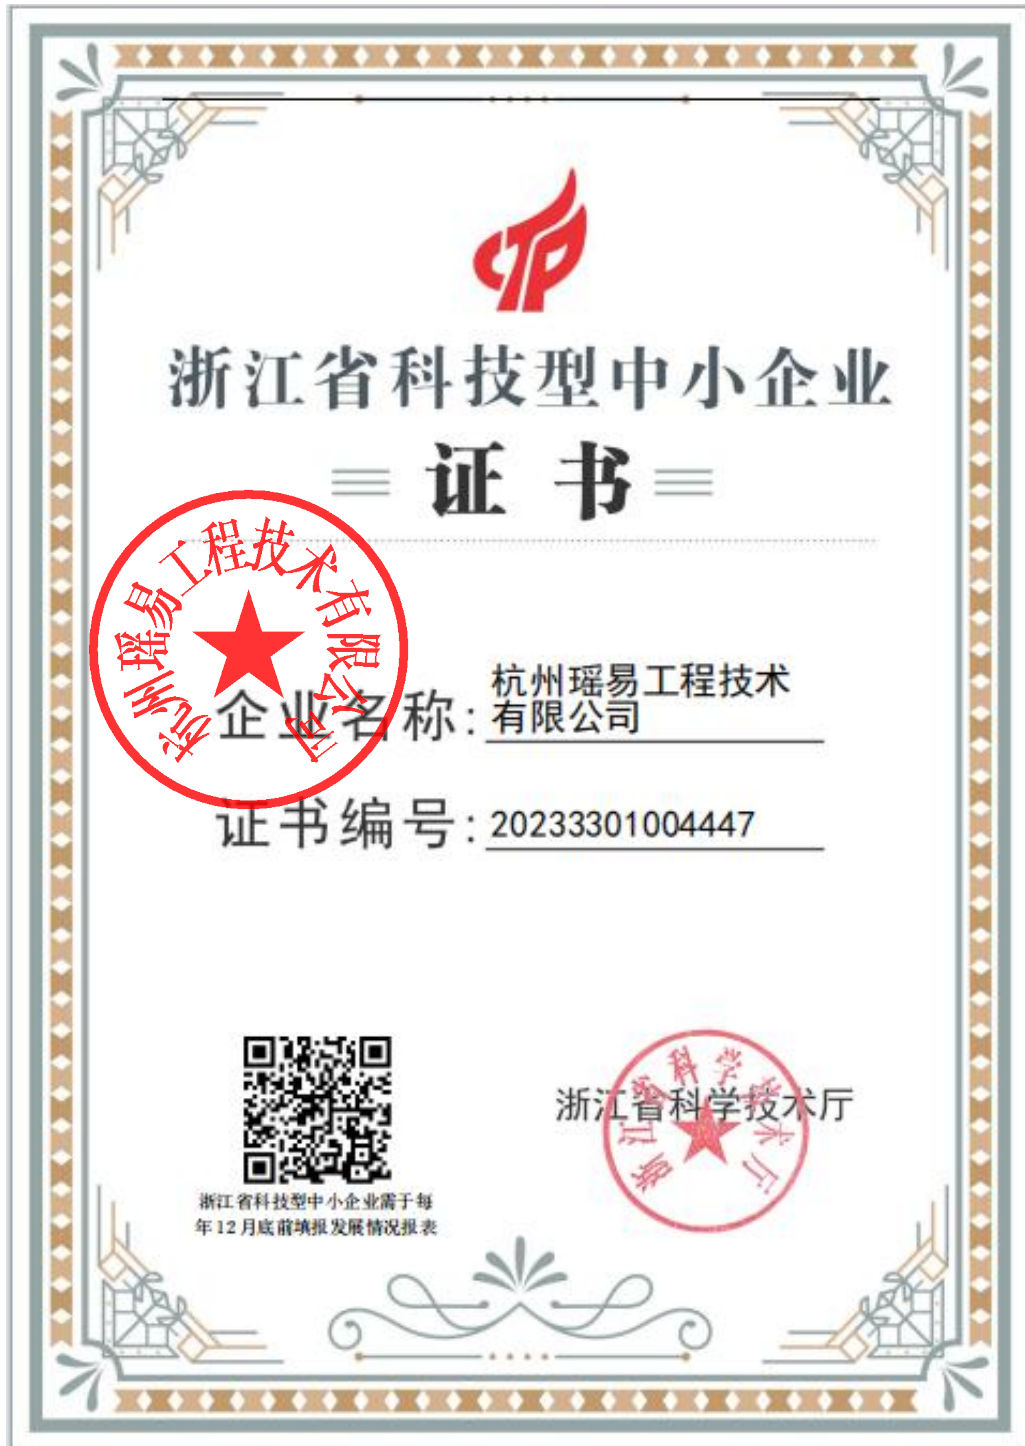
浙江省科技型中小企业

证 书

杭州瑶易工程技术有限公司

企业名称：杭州瑶易工程技术有限公司

证书编号：20233301004447

浙江省科技型中小企业需于每年12月底前填报发展情况报表

浙江省科学技术厅

浙江省科学技术厅